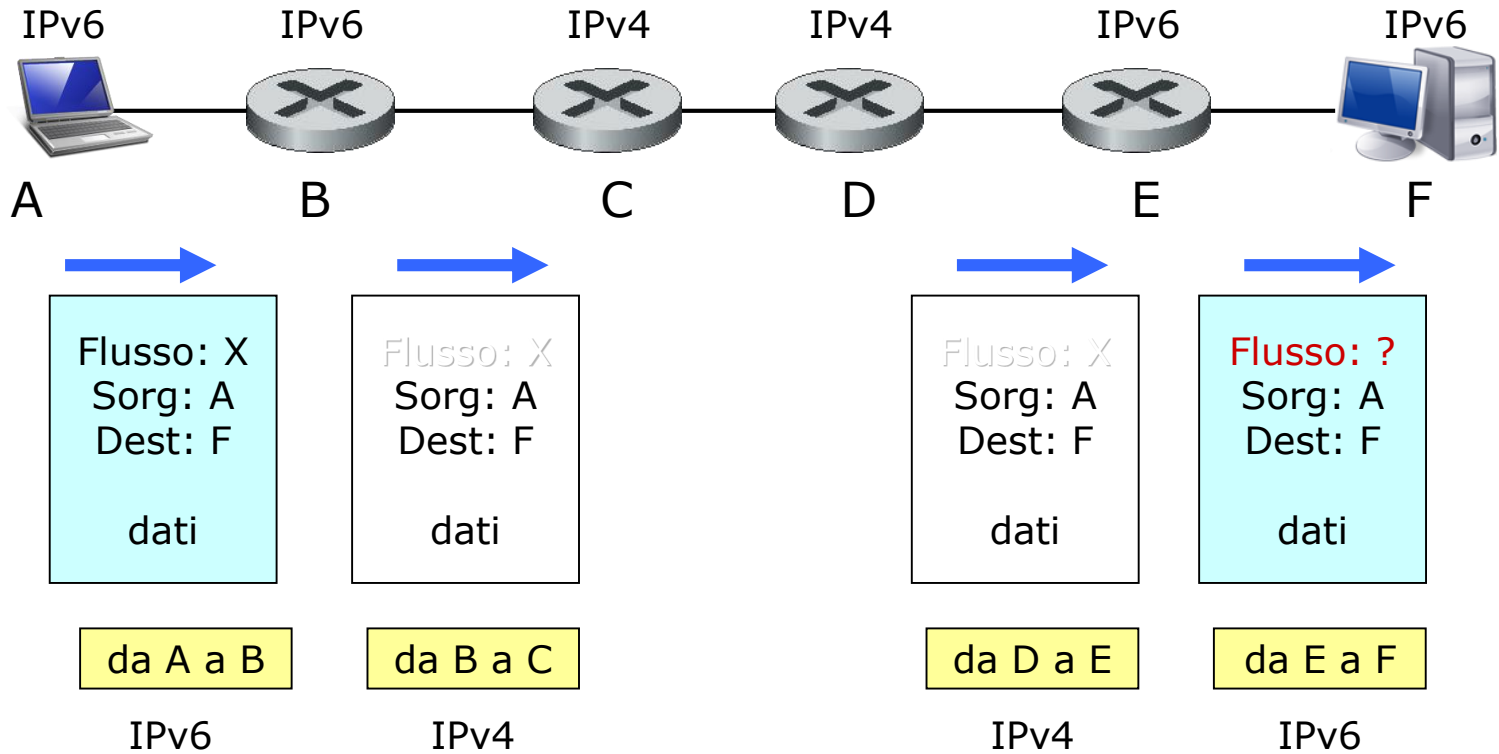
IPv6 IPv6 IPv4 IPv4 IPv6 IPv6

A B C D E F

Flusso: X
Sorg: A
Dest: F

dati

da A a B

IPv6

Flusso: X
Sorg: A
Dest: F

dati

da B a C

IPv4

Flusso: X
Sorg: A
Dest: F

dati

da D a E

IPv4

Flusso: ?
Sorg: A
Dest: F

dati

da E a F

IPv6